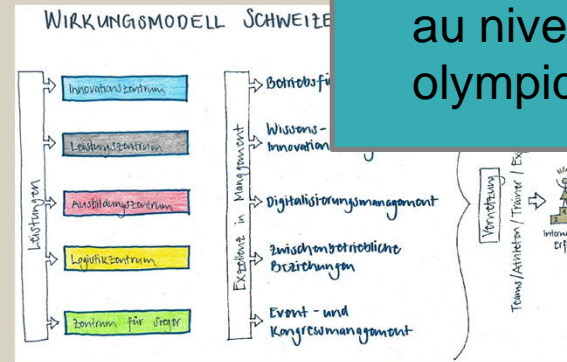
WIRKUNGSMODELL SCHWEIZE

au nive
olympic

Leistungen

Innovationszentrum

Leistungszentrum

Ausbildungszentrum

Logistikzentrum

Zentrum für Sieger

Exzellenz in Management

Betriebsfü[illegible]

Wissens- Innovation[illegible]

Digitalisierungsmanagement

Zwischenbetriebliche Beziehungen

Event - und Kongressmanagement

Vernetzung

Teams/Athleten/Trainer/Ex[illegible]

Internat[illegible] Erf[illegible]